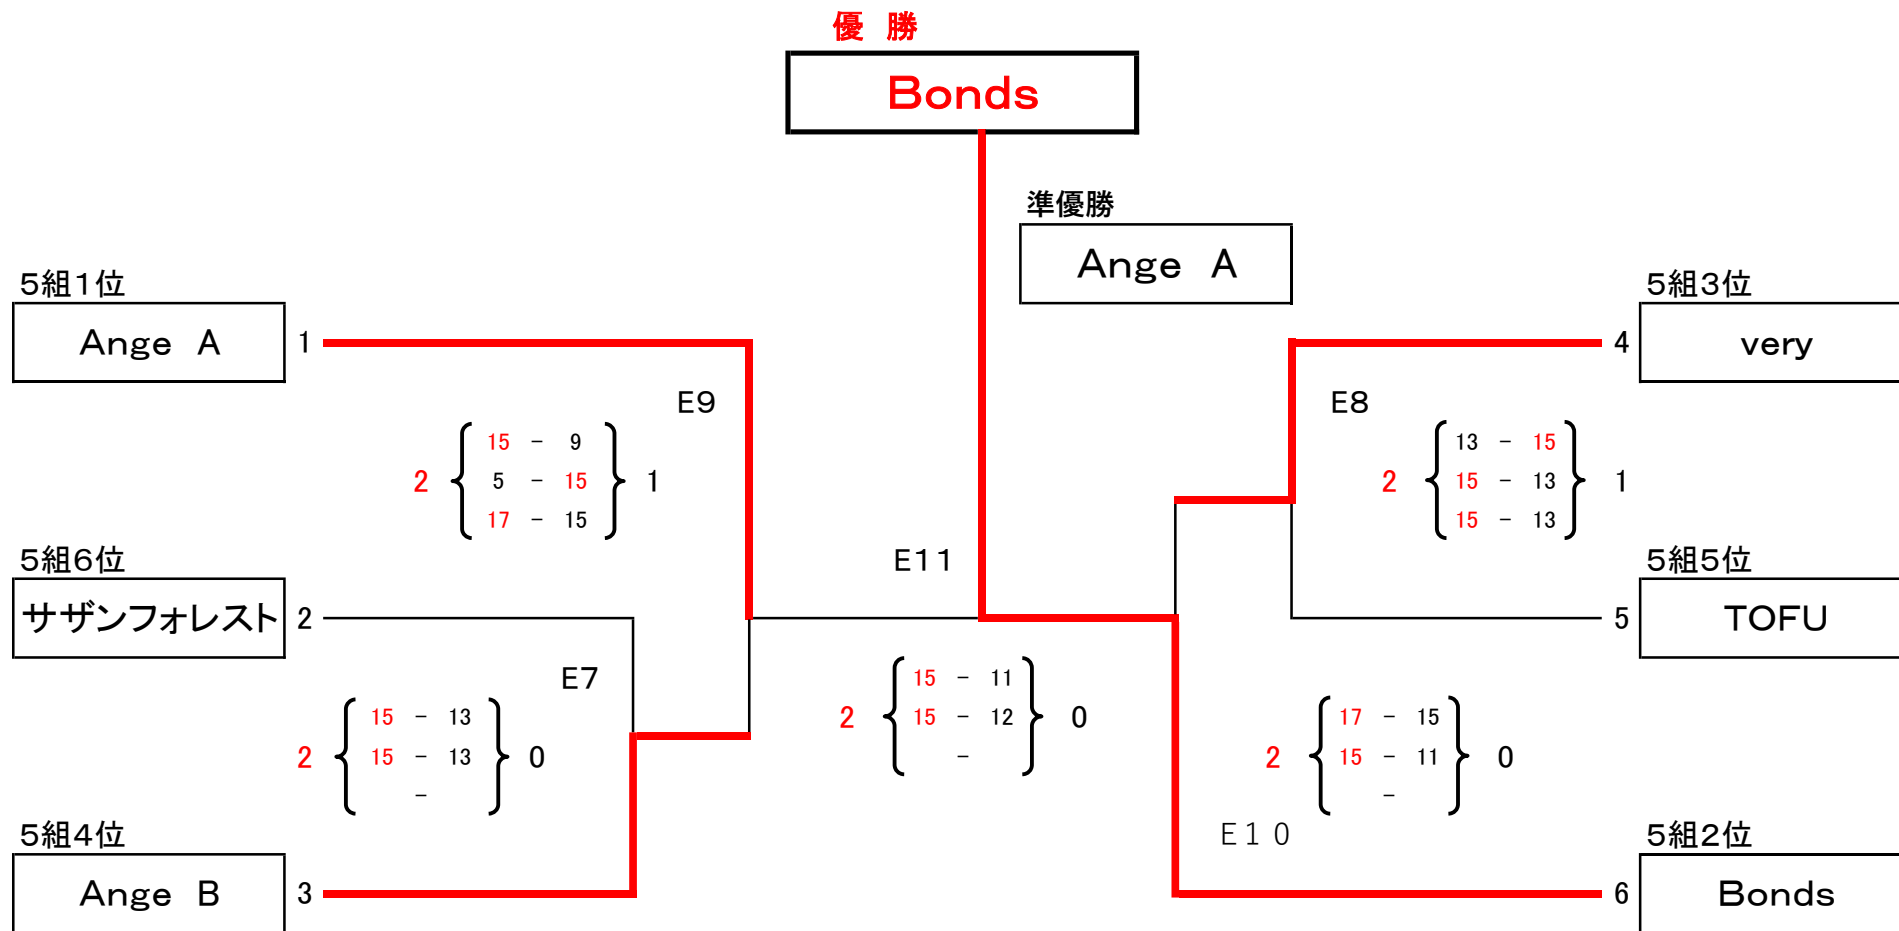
優 勝

Bonds

準優勝

Ange A

5組1位

Ange A

1

E9

2 $\left\{\begin{array}{ccc} 15 & - & 9 \\ 5 & - & 15 \\ 17 & - & 15 \end{array}\right\}$ 1

5組6位

サザンフォレスト

2

E11

E7

2 $\left\{\begin{array}{ccc} 15 & - & 13 \\ 15 & - & 13 \\ & - & \end{array}\right\}$ 0

2 $\left\{\begin{array}{ccc} 15 & - & 11 \\ 15 & - & 12 \\ & - & \end{array}\right\}$ 0

5組4位

Ange B

3

5組3位

very

4

E8

2 $\left\{\begin{array}{ccc} 13 & - & 15 \\ 15 & - & 13 \\ 15 & - & 13 \end{array}\right\}$ 1

5組5位

TOFU

5

2 $\left\{\begin{array}{ccc} 17 & - & 15 \\ 15 & - & 11 \\ & - & \end{array}\right\}$ 0

E10

5組2位

Bonds

6